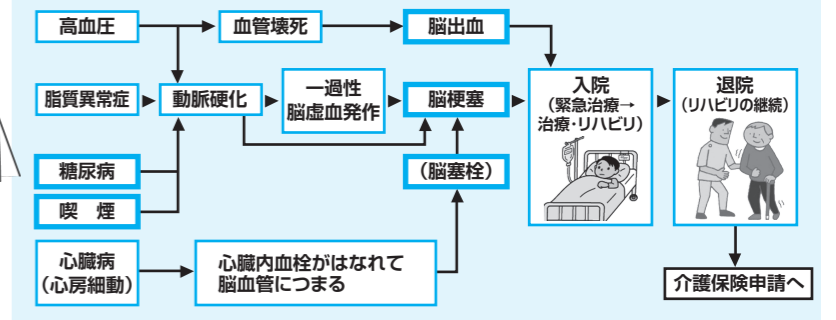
高血圧

血管壊死

脳出血

脂質異常症

動脈硬化

一過性
脳虚血発作

脳梗塞

入院
（緊急治療→
治療・リハビリ）

退院
（リハビリの継続）

糖尿病

（脳塞栓）

喫　煙

心臓病
（心房細動）

心臓内血栓がはなれて
脳血管につまる

介護保険申請へ